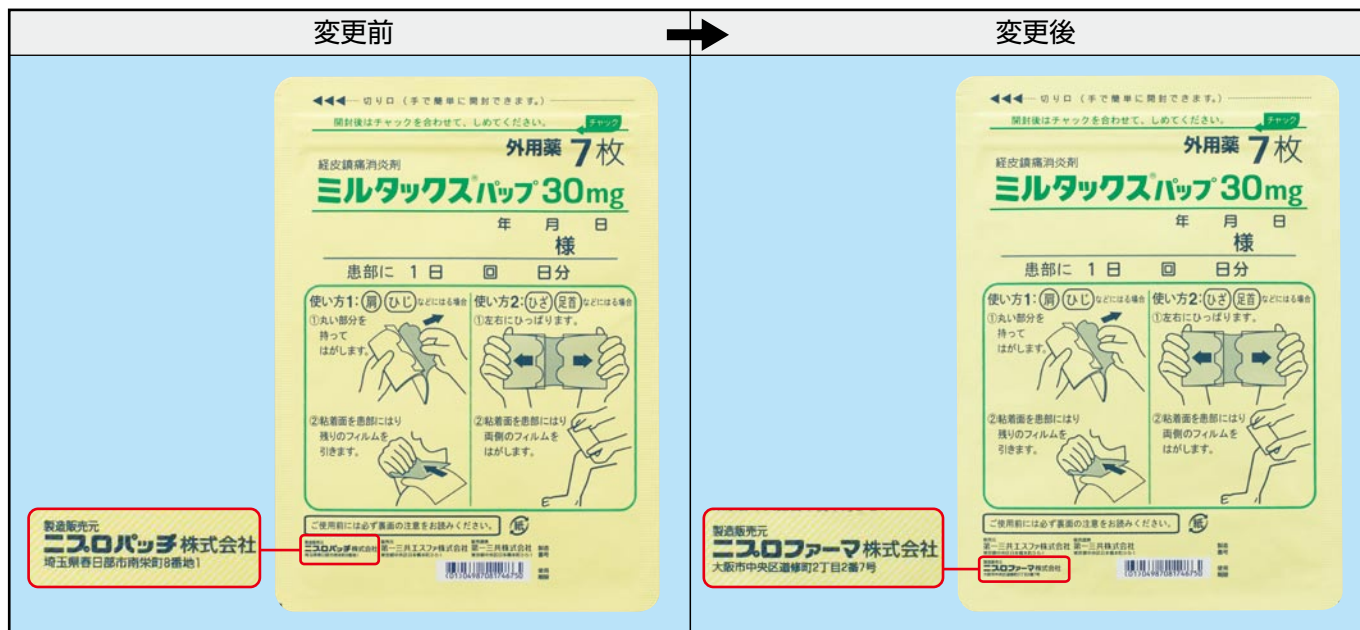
| 変更前 | 変更後 |
|---|---|

◀◀◀ 切り口（手で簡単に開封できます。）

開封後はチャックを合わせて、しめてください。 チャック

外用薬 7枚

経皮鎮痛消炎剤

ミルタックス®パップ30mg

年 月 日

様

患部に 1日 回 日分

使い方1: 肩 ひじ などにはる場合

①丸い部分を持ってはがします。

②粘着面を患部にはり残りのフィルムを引きます。

使い方2: ひざ 足首 などにはる場合

①左右にひっぱります。

②粘着面を患部にはり両側のフィルムをはがします。

ご使用前には必ず裏面の注意をお読みください。 紙

製造販売元
ニプロパッチ株式会社
埼玉県春日部市南栄町8番地1

ニプロパッチ株式会社 第一三共エスファ株式会社 第一三共株式会社

(01)04987081746750

◀◀◀ 切り口（手で簡単に開封できます。）

開封後はチャックを合わせて、しめてください。 チャック

外用薬 7枚

経皮鎮痛消炎剤

ミルタックス®パップ30mg

年 月 日

様

患部に 1日 回 日分

使い方1: 肩 ひじ などにはる場合

①丸い部分を持ってはがします。

②粘着面を患部にはり残りのフィルムを引きます。

使い方2: ひざ 足首 などにはる場合

①左右にひっぱります。

②粘着面を患部にはり両側のフィルムをはがします。

ご使用前には必ず裏面の注意をお読みください。 紙

製造販売元
ニプロファーマ株式会社
大阪市中央区道修町2丁目2番7号

ニプロファーマ株式会社 第一三共エスファ株式会社 第一三共株式会社

(01)04987081746750